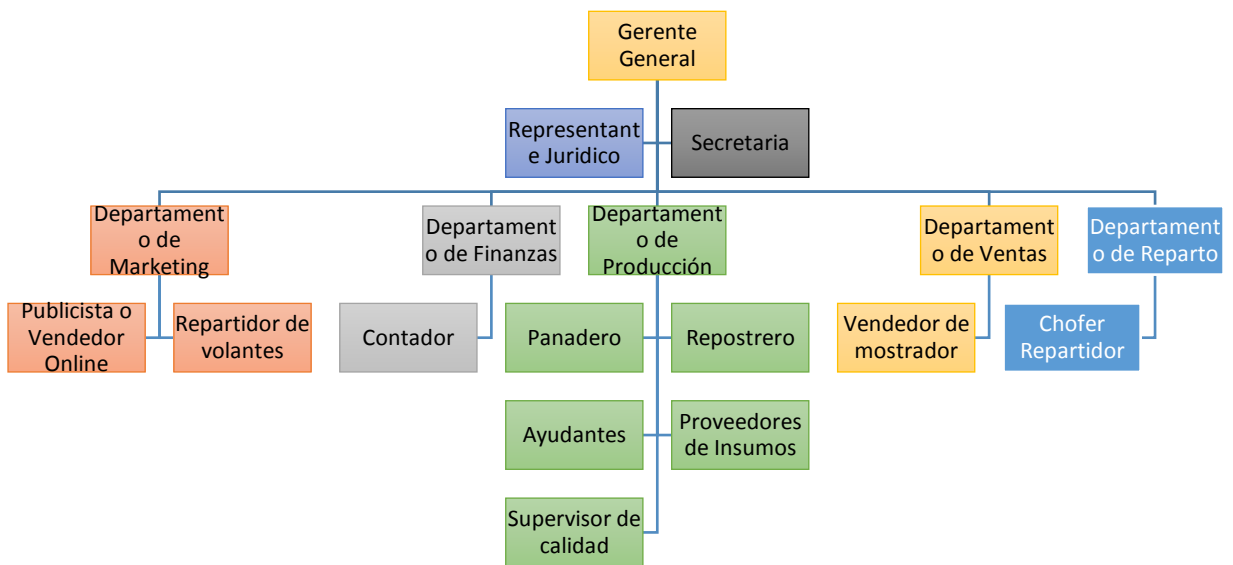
Gerente General

Representante Juridico

Secretaria

Departamento de Marketing

Departamento de Finanzas

Departamento de Producción

Departamento de Ventas

Departamento de Reparto

Publicista o Vendedor Online

Repartidor de volantes

Contador

Panadero

Repostrero

Vendedor de mostrador

Chofer Repartidor

Ayudantes

Proveedores de Insumos

Supervisor de calidad